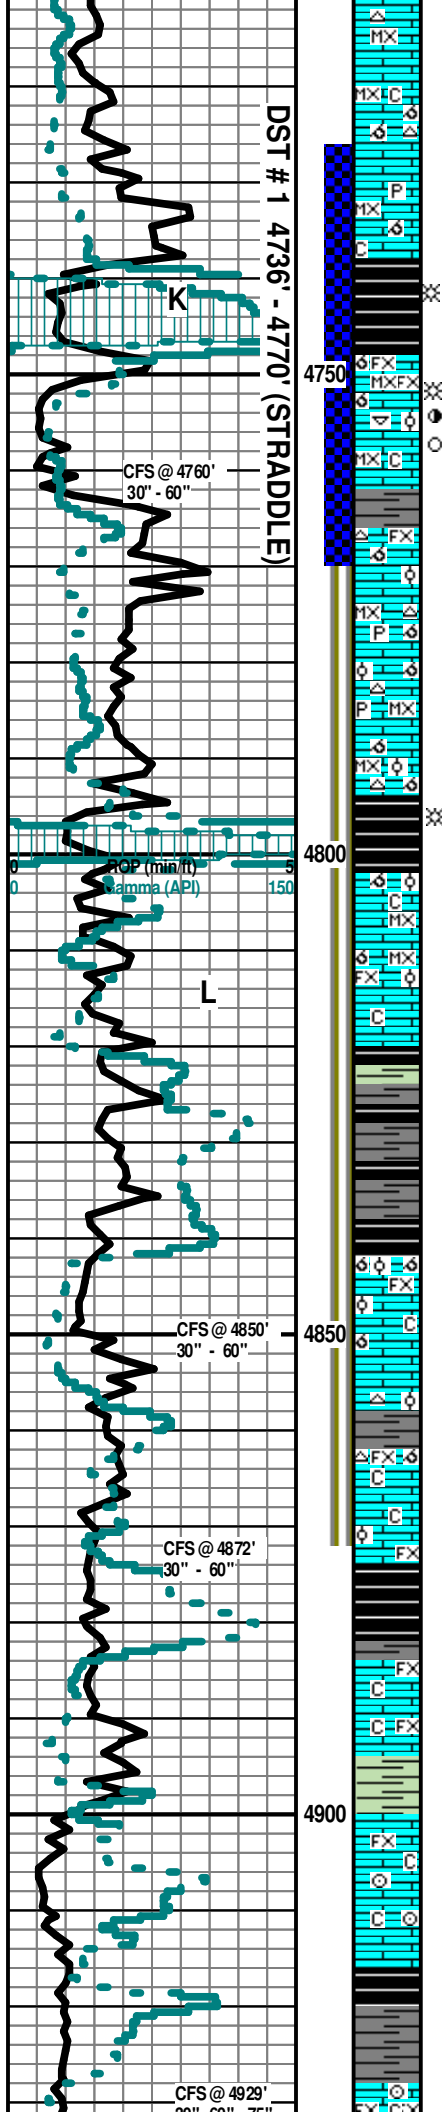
MX
MX C
P
MX
C
DST # 1 4736' - 4770' (STRADDLE)
K
4750
FX
MX FX
MX C
CFS @ 4760'
30" - 60"
FX
MX
P
P MX
MX
4800
0 ROP (min/ft) 5
0 Gamma (API) 150
C
MX
MX
FX
C
L
FX
C
CFS @ 4850'
30" - 60"
4850
FX
C
C
FX
CFS @ 4872'
30" - 60"
FX
C
C FX
4900
FX
C
C
CFS @ 4929'
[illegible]
FX C